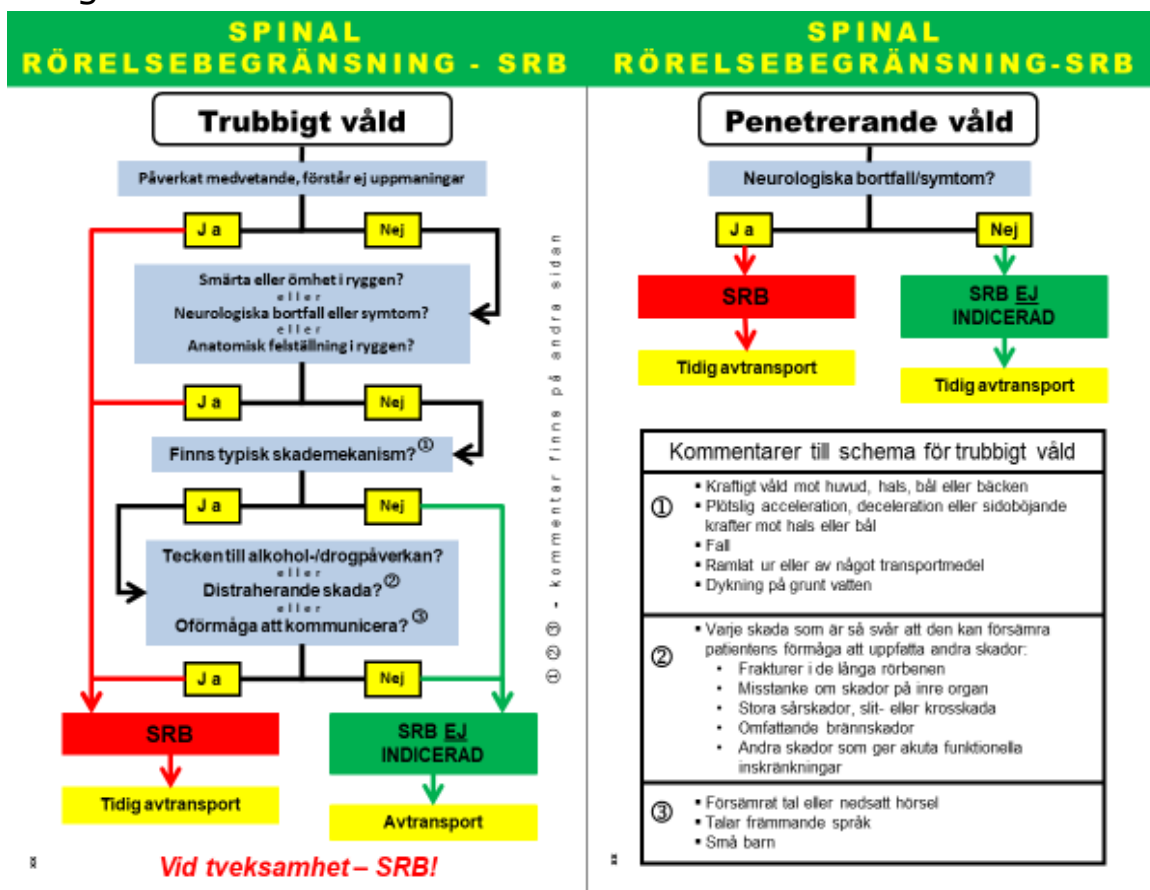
SPINAL
RÖRELSEBEGRÄNSNING - SRB

Trubbigt våld

Påverkat medvetande, förstår ej uppmaningar

Ja

Nej

Smärta eller ömhet i ryggen?
eller
Neurologiska bortfall eller symtom?
eller
Anatomisk felställning i ryggen?

Ja

Nej

Finns typisk skademekanism? ①

Ja

Nej

Tecken till alkohol-/drogpåverkan?
eller
Distraherande skada? ②
eller
Oförmåga att kommunicera? ③

Ja

Nej

SRB

Tidig avtransport

SRB EJ INDICERAD

Avtransport

Vid tveksamhet – SRB!

① ② ③ - kommentar finns på andra sidan

SPINAL
RÖRELSEBEGRÄNSNING-SRB

Penetrerande våld

Neurologiska bortfall/symtom?

Ja

Nej

SRB

Tidig avtransport

SRB EJ INDICERAD

Tidig avtransport

Kommentarer till schema för trubbigt våld

| | |
|---|---|
| ① | • Kraftigt våld mot huvud, hals, bål eller bäcken<br>• Plötslig acceleration, deceleration eller sidoböjande krafter mot hals eller bål<br>• Fall<br>• Ramlat ur eller av något transportmedel<br>• Dykning på grunt vatten |
| ② | • Varje skada som är så svår att den kan försämra patientens förmåga att uppfatta andra skador:<br>• Frakturer i de långa rörbenen<br>• Misstanke om skador på inre organ<br>• Stora sårskador, slit- eller krosskada<br>• Omfattande brännskador<br>• Andra skador som ger akuta funktionella inskränkningar |
| ③ | • Försämrat tal eller nedsatt hörsel<br>• Talar främmande språk<br>• Små barn |